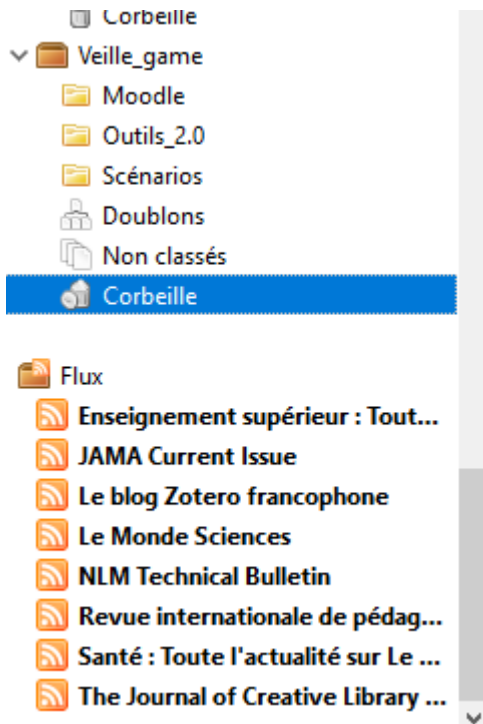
Corbeille
Veille_game
Moodle
Outils_2.0
Scénarios
Doublons
Non classés
Corbeille

Flux
Enseignement supérieur : Tout...
JAMA Current Issue
Le blog Zotero francophone
Le Monde Sciences
NLM Technical Bulletin
Revue internationale de pédag...
Santé : Toute l'actualité sur Le ...
The Journal of Creative Library ...